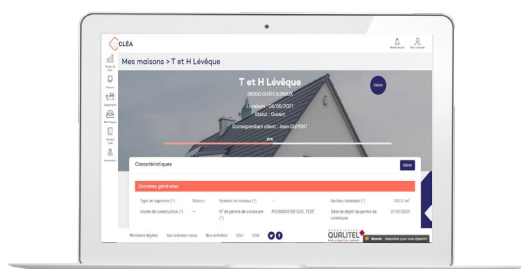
CLÉA

Mes maisons > T et H Lévêque

T et H Lévêque

36000 CHÂTEAUROUX

Livraison : 08/06/2021

Statut : Ouvert

Correspondant client : Jean DUPONT

Éditer

Caractéristiques

Éditer

Données générales

Type de logement (*)

Maison

Numéro de chantier (*)

-

Surface habitable (*)

100,0 m²

Année de construction (*)

—

N° de permis de construire

PC00000 00 00000, TEST

Date de dépôt du permis de construire

01/01/2021

Mentions légales

QUALITEL

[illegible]